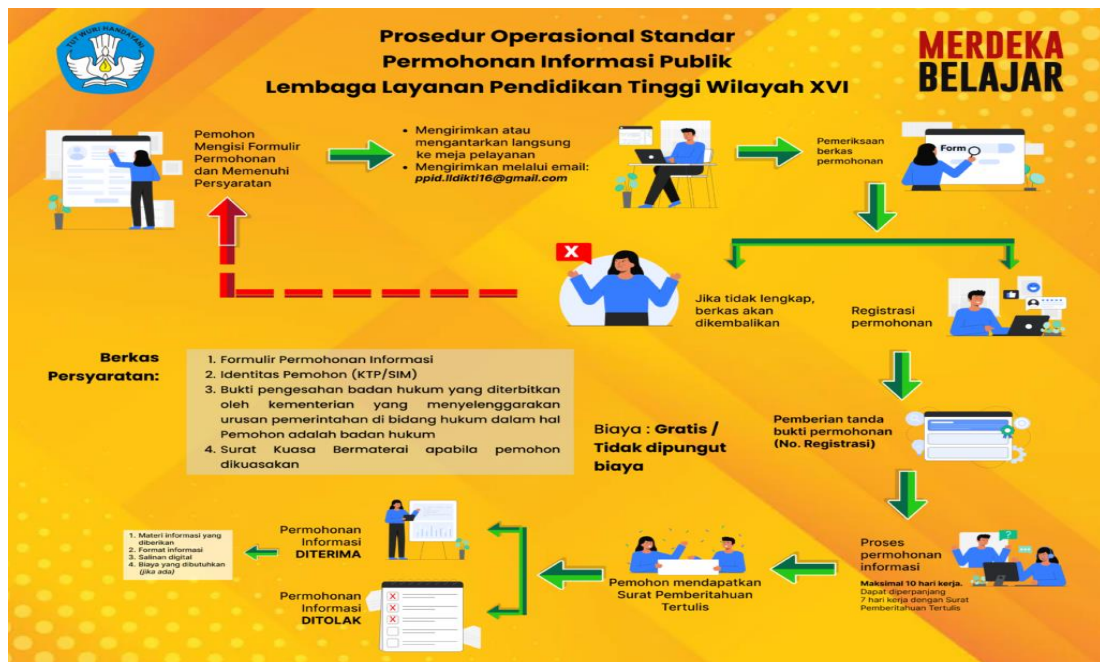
TUT WURI HANDAYANI

Prosedur Operasional Standar
Permohonan Informasi Publik
Lembaga Layanan Pendidikan Tinggi Wilayah XVI

MERDEKA
BELAJAR

Pemohon Mengisi Formulir Permohonan dan Memenuhi Persyaratan

• Mengirimkan atau mengantarkan langsung ke meja pelayanan
• Mengirimkan melalui email: ppid.lldikti16@gmail.com

Pemeriksaan berkas permohonan

Form

Jika tidak lengkap, berkas akan dikembalikan

Registrasi permohonan

Berkas Persyaratan:

1. Formulir Permohonan Informasi
2. Identitas Pemohon (KTP/SIM)
3. Bukti pengesahan badan hukum yang diterbitkan oleh kementerian yang menyelenggarakan urusan pemerintahan di bidang hukum dalam hal Pemohon adalah badan hukum
4. Surat Kuasa Bermaterai apabila pemohon dikuasakan

Biaya : Gratis / Tidak dipungut biaya

Pemberian tanda bukti permohonan (No. Registrasi)

1. Materi informasi yang diberikan
2. Format informasi
3. Salinan digital
4. Biaya yang dibutuhkan (jika ada)

Permohonan Informasi DITERIMA

Permohonan Informasi DITOLAK

Pemohon mendapatkan Surat Pemberitahuan Tertulis

Proses permohonan informasi
Maksimal 10 hari kerja.
Dapat diperpanjang 7 hari kerja dengan Surat Pemberitahuan Tertulis